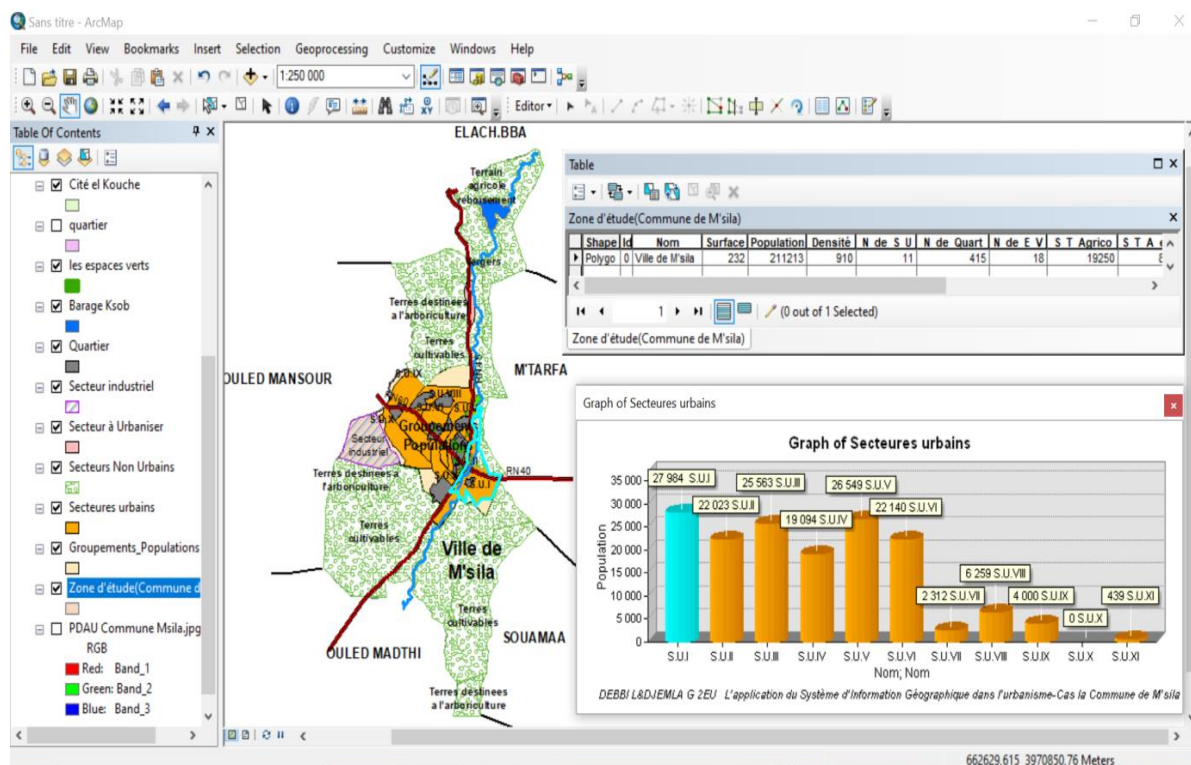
Sans titre - ArcMap

File Edit View Bookmarks Insert Selection Geoprocessing Customize Windows Help

1:250 000

Editor

Table Of Contents

Cité el Kouche
quartier
les espaces verts
Barage Ksob
Quartier
Secteur industriel
Secteur à Urbaniser
Secteurs Non Urbains
Secteures urbains
Groupements_Populations
Zone d'étude(Commune d
PDAU Commune Msila.jpg
RGB
Red: Band_1
Green: Band_2
Blue: Band_3

ELACH.BBA
Terrain agricole reboisement
Vergers
Terres destinées a l'arboriculture
Terres cultivables
OULED MANSOUR
M'TARFA
Secteur industriel
Groupements Population
Terres destinées a l'arboriculture
RN40
Terres cultivables
Ville de M'sila
Terres cultivables
SOUAMAA
OULED MADTHI
Terres destinées a l'arboriculture

Table

Zone d'étude(Commune de M'sila)

| Shape | Id | Nom | Surface | Population | Densité | N de S U | N de Quart | N de E V | S T Agrico | S T A |
|---|---|---|---|---|---|---|---|---|---|---|
| Polygo | 0 | Ville de M'sila | 232 | 211213 | 910 | 11 | 415 | 18 | 19250 | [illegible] |

1 (0 out of 1 Selected)

Zone d'étude(Commune de M'sila)

Graph of Secteures urbains

Graph of Secteures urbains

35 000
30 000
25 000
20 000
15 000
10 000
5 000
0

Population

27 984 S.U.I
22 023 S.U.II
25 563 S.U.III
19 094 S.U.IV
26 549 S.U.V
22 140 S.U.VI
2 312 S.U.VII
6 259 S.U.VIII
4 000 S.U.IX
0 S.U.X
439 S.U.XI

S.U.I S.U.II S.U.III S.U.IV S.U.V S.U.VI S.U.VII S.U.VIII S.U.IX S.U.X S.U.XI

Nom; Nom

DEBBI L&DJEMLA G 2EU L'application du Système d'Information Géographique dans l'urbanisme-Cas la Commune de M'sila

662629.615 3970850.76 Meters